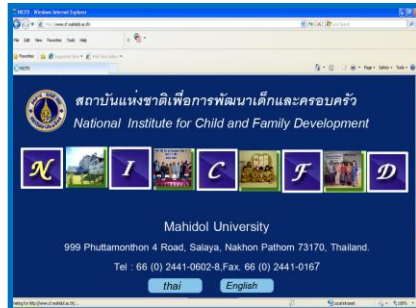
NICFD - Windows Internet Explorer

http://www.cf.mahidol.ac.th/

File Edit View Favorites Tools Help

Favorites

NICFD

Page Safety Tools

สถาบันแห่งชาติเพื่อการพัฒนาเด็กและครอบครัว

National Institute for Child and Family Development

N I C F D

Mahidol University

999 Phuttamonthon 4 Road, Salaya, Nakhon Pathom 73170, Thailand.

Tel : 66 (0) 2441-0602-8,Fax. 66 (0) 2441-0167

thai English

Local intranet